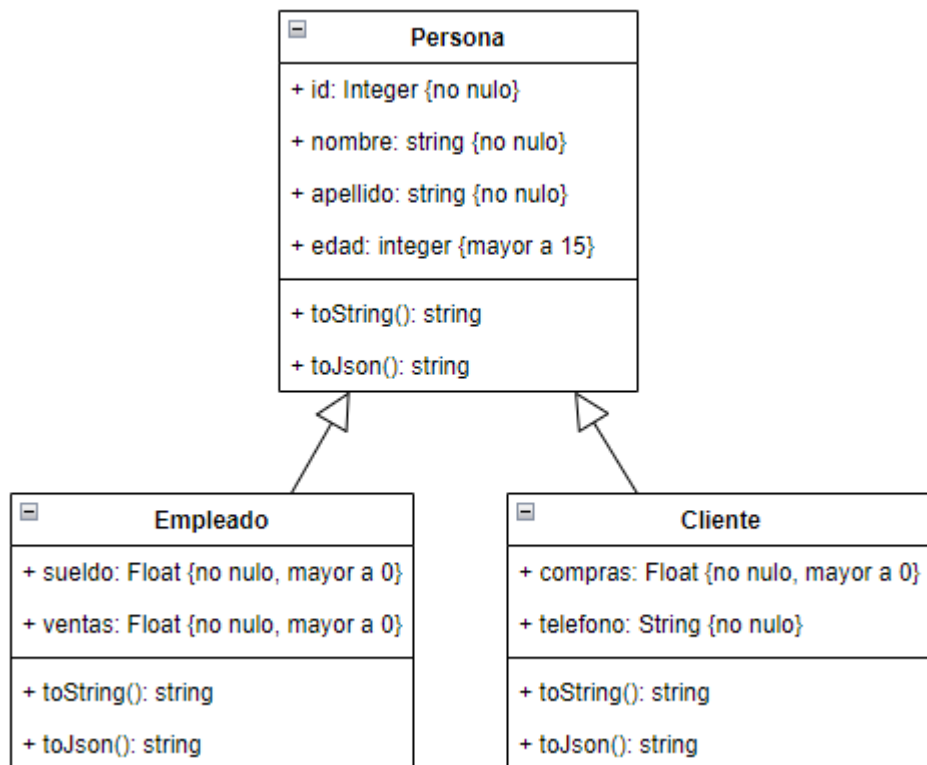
Persona

+ id: Integer {no nulo}

+ nombre: string {no nulo}

+ apellido: string {no nulo}

+ edad: integer {mayor a 15}

+ toString(): string

+ toJson(): string

Empleado

+ sueldo: Float {no nulo, mayor a 0}

+ ventas: Float {no nulo, mayor a 0}

+ toString(): string

+ toJson(): string

Cliente

+ compras: Float {no nulo, mayor a 0}

+ telefono: String {no nulo}

+ toString(): string

+ toJson(): string